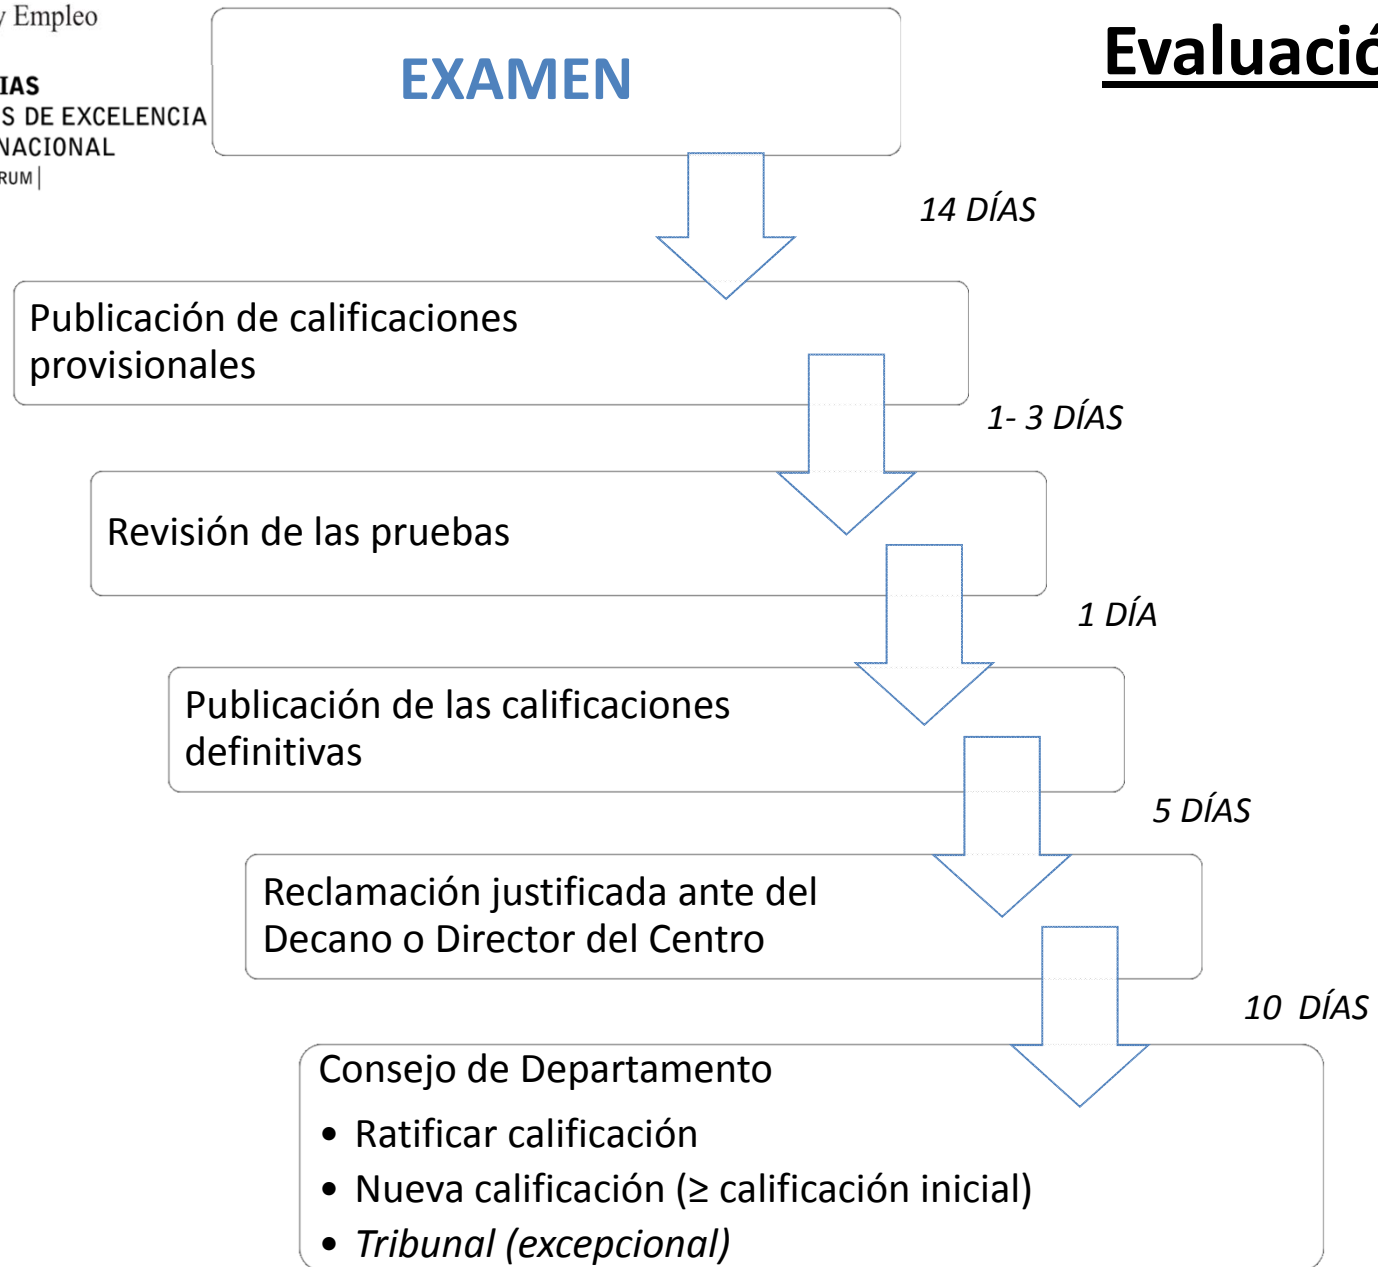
y Empleo

IAS
S DE EXCELENCIA
NACIONAL
RUM

EXAMEN

Evaluació

14 DÍAS

Publicación de calificaciones provisionales

1- 3 DÍAS

Revisión de las pruebas

1 DÍA

Publicación de las calificaciones definitivas

5 DÍAS

Reclamación justificada ante del Decano o Director del Centro

10 DÍAS

Consejo de Departamento

- Ratificar calificación
- Nueva calificación (≥ calificación inicial)
- *Tribunal (excepcional)*